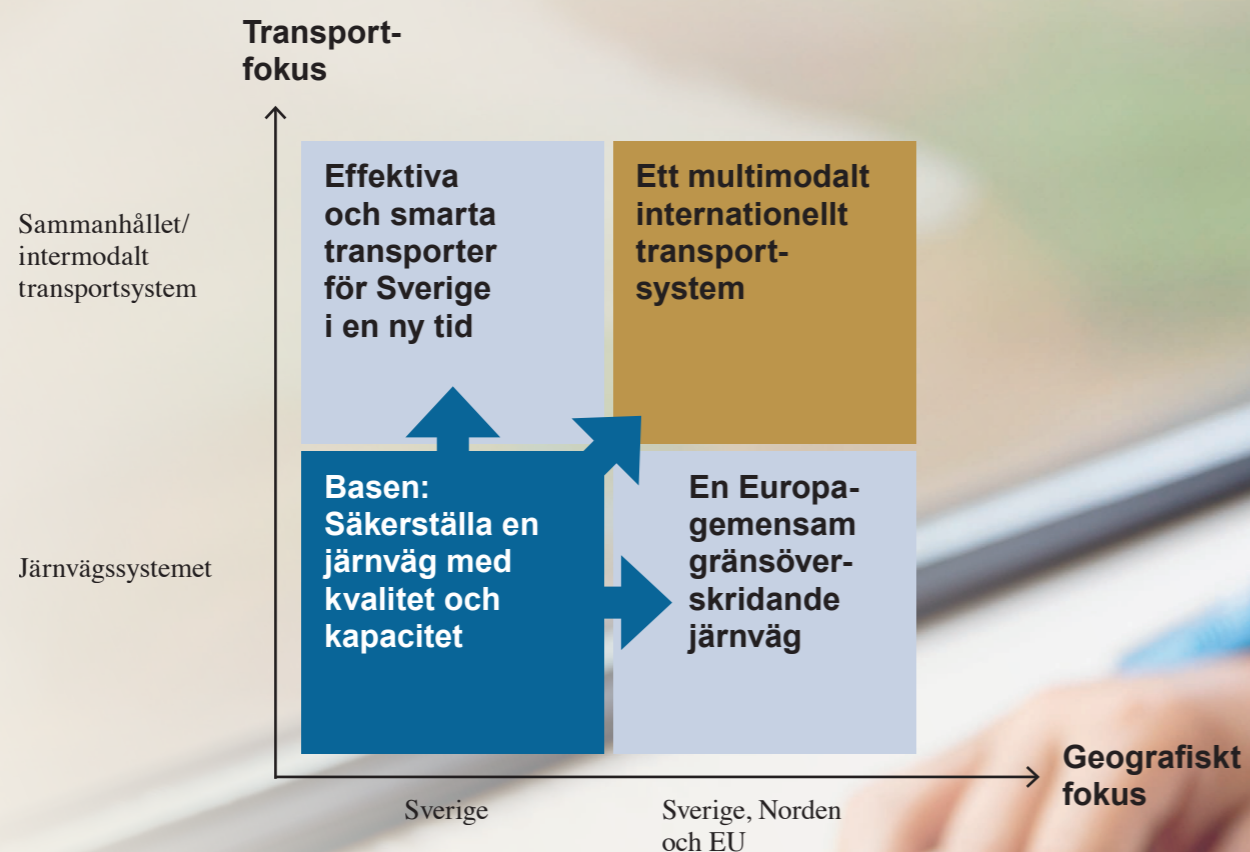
Transportfokus

Sammanhållet/ intermodalt transportsystem

Effektiva och smarta transporter för Sverige i en ny tid

Ett multimodalt internationellt transportsystem

Järnvägssystemet

Basen: Säkerställa en järnväg med kvalitet och kapacitet

En Europagemensam gränsöverskridande järnväg

Geografiskt fokus

Sverige

Sverige, Norden och EU